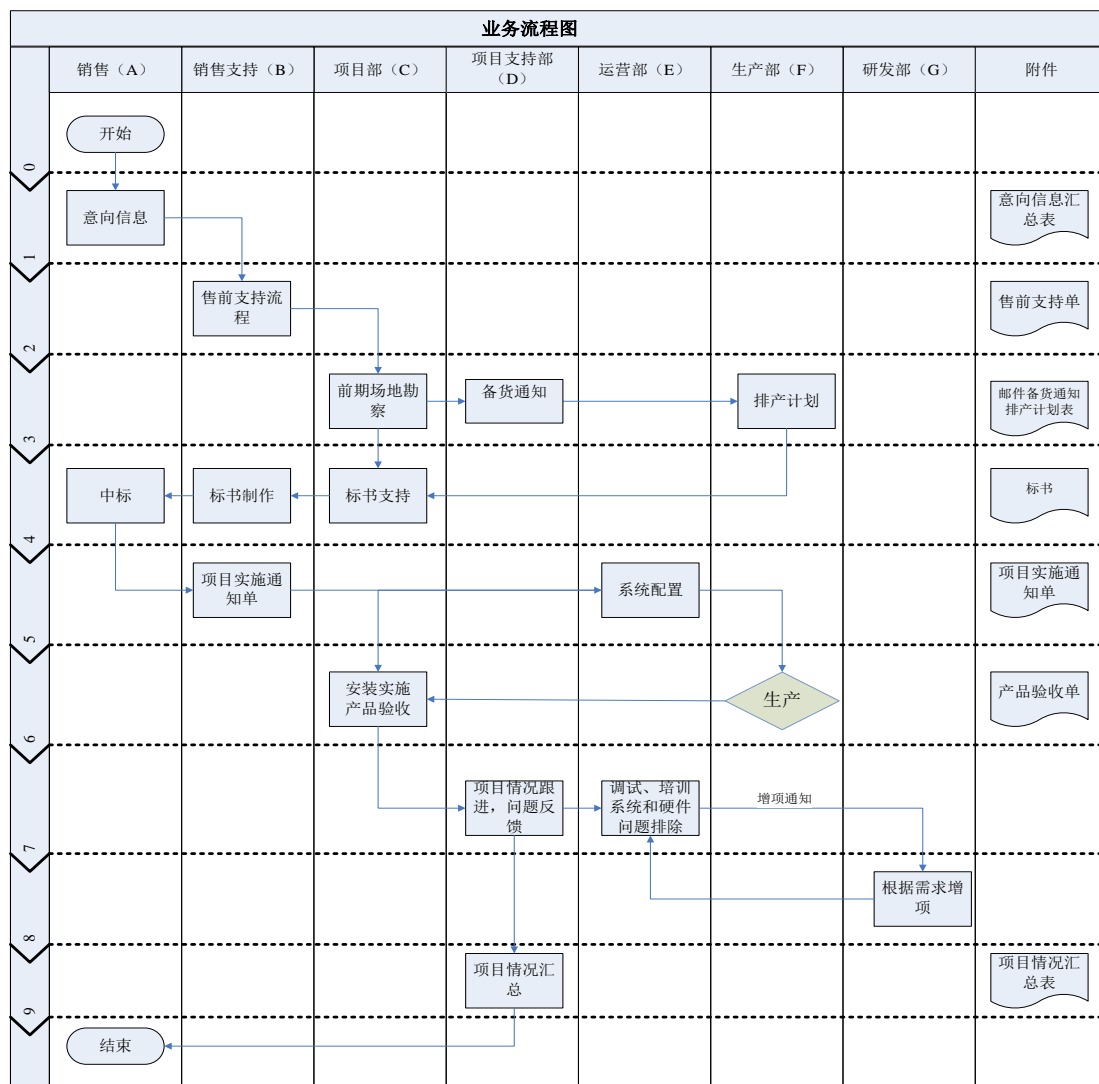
业务流程图

| | 销售（A） | 销售支持（B） | 项目部（C） | 项目支持部（D） | 运营部（E） | 生产部（F） | 研发部（G） | 附件 |
|---|---|---|---|---|---|---|---|---|
| 0 | 开始 | | | | | | | |
| 1 | 意向信息 | | | | | | | 意向信息汇总表 |
| 2 | | 售前支持流程 | | | | | | 售前支持单 |
| 3 | | | 前期场地勘察 | 备货通知 | | 排产计划 | | 邮件备货通知 排产计划表 |
| 4 | 中标 | 标书制作 | 标书支持 | | | | | 标书 |
| 5 | | 项目实施通知单 | | | 系统配置 | | | 项目实施通知单 |
| 6 | | | 安装实施产品验收 | | | 生产 | | 产品验收单 |
| 7 | | | | 项目情况跟进，问题反馈 | 调试、培训系统和硬件问题排除 | 增项通知 | | |
| 8 | | | | | | | 根据需求增项 | |
| 9 | | | | 项目情况汇总 | | | | 项目情况汇总表 |
| | 结束 | | | | | | | |